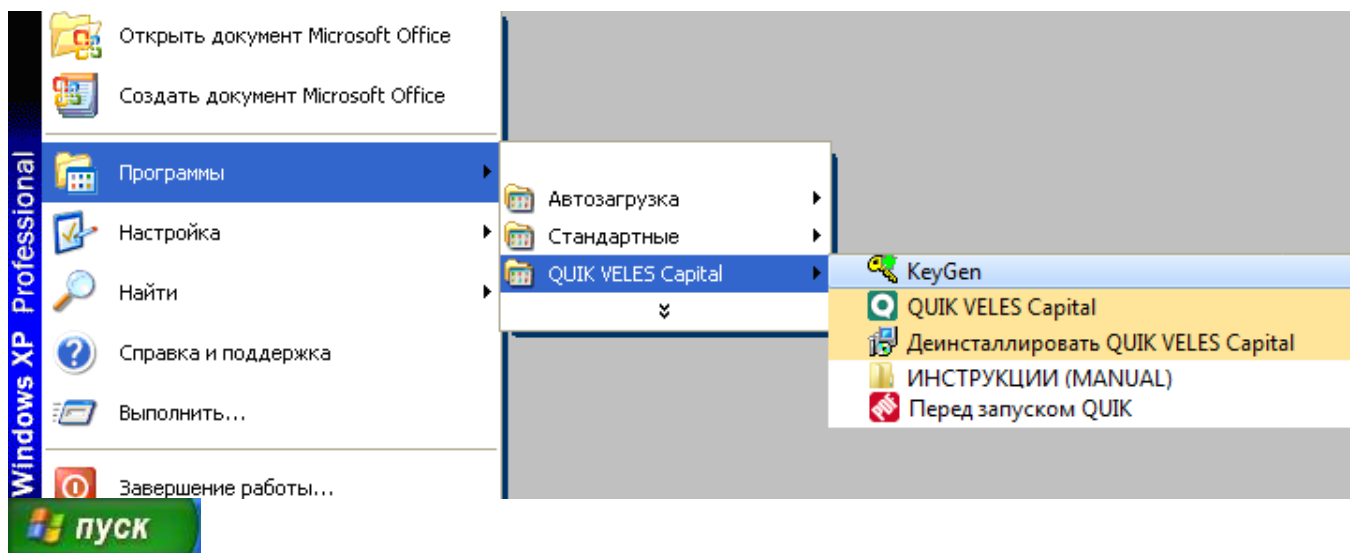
Windows XP Professional

Открыть документ Microsoft Office
Создать документ Microsoft Office
Программы
Настройка
Найти
Справка и поддержка
Выполнить...
Завершение работы...

Автозагрузка
Стандартные
QUIK VELES Capital

KeyGen
QUIK VELES Capital
Деинсталлировать QUIK VELES Capital
ИНСТРУКЦИИ (MANUAL)
Перед запуском QUIK

пуск